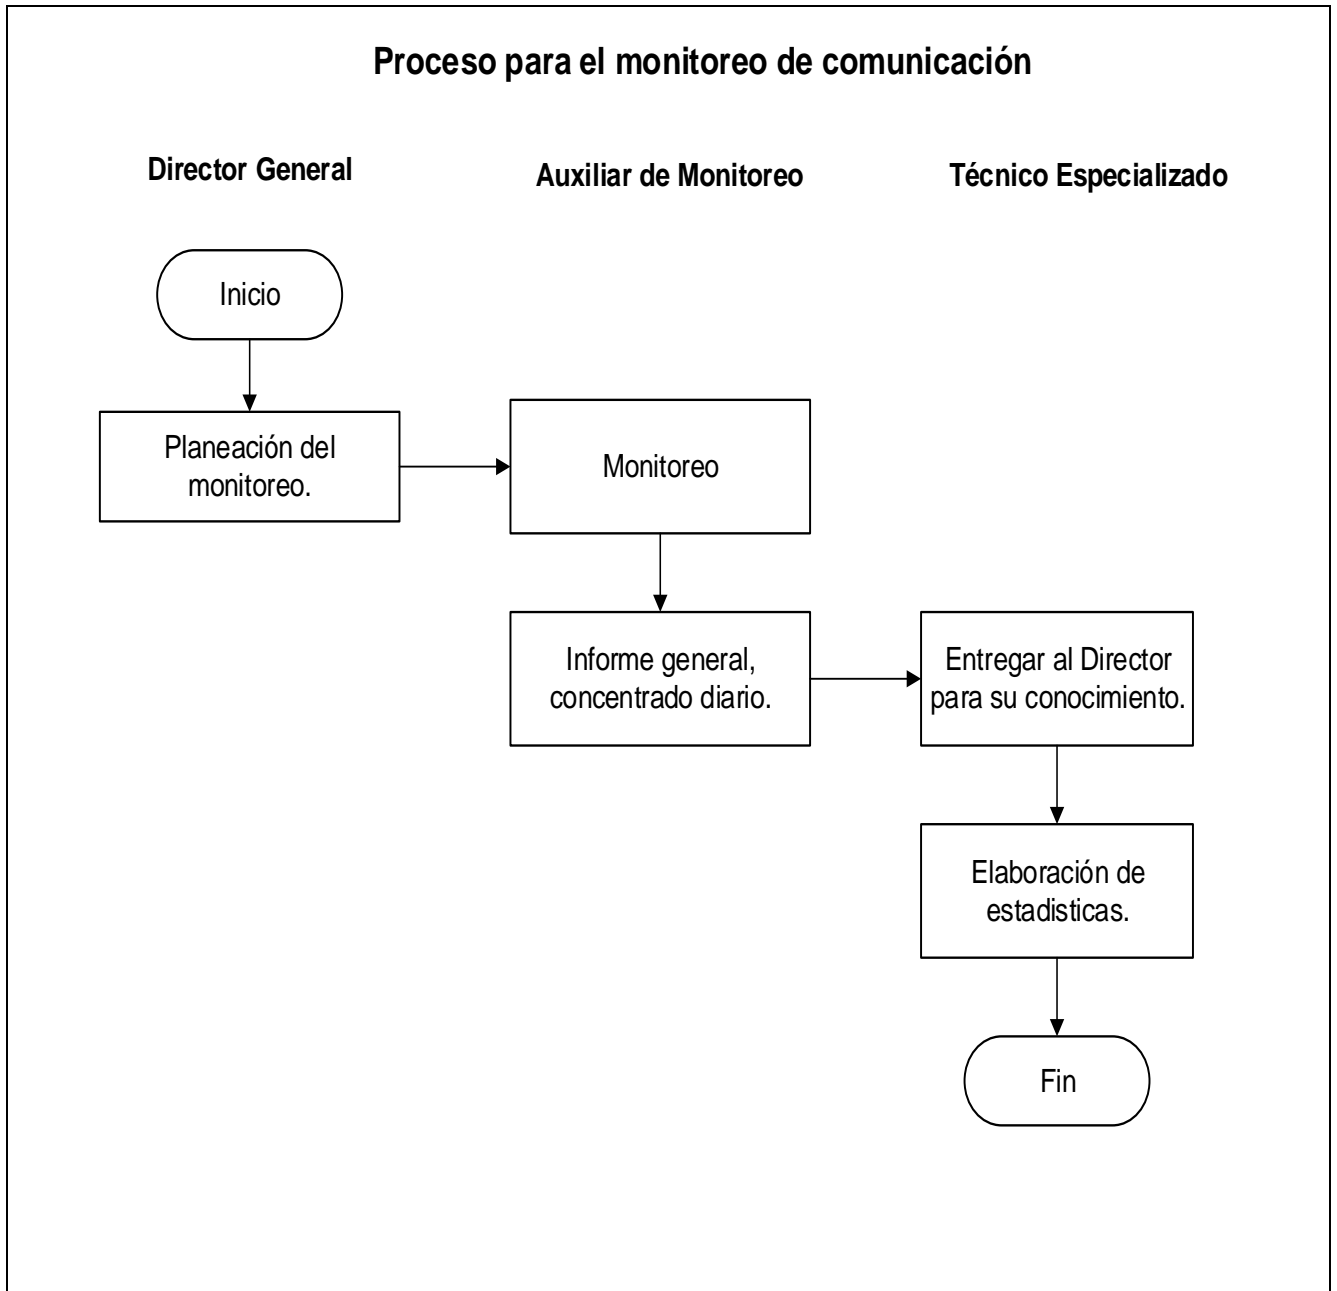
Proceso para el monitoreo de comunicación

Director General

Auxiliar de Monitoreo

Técnico Especializado

Inicio

Planeación del monitoreo.

Monitoreo

Informe general, concentrado diario.

Entregar al Director para su conocimiento.

Elaboración de estadisticas.

Fin